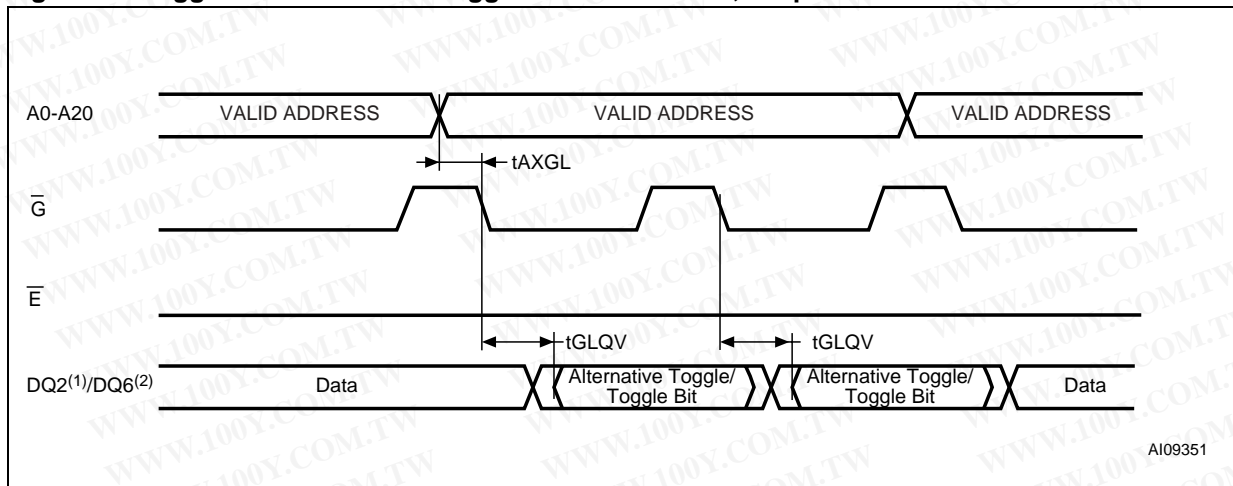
A0-A20

VALID ADDRESS

VALID ADDRESS

VALID ADDRESS

tAXGL

$\overline{G}$

$\overline{E}$

tGLQV

tGLQV

DQ2$^{(1)}$/DQ6$^{(2)}$

Data

Alternative Toggle/ Toggle Bit

Alternative Toggle/ Toggle Bit

Data

AI09351

WWW.100Y.COM.TW